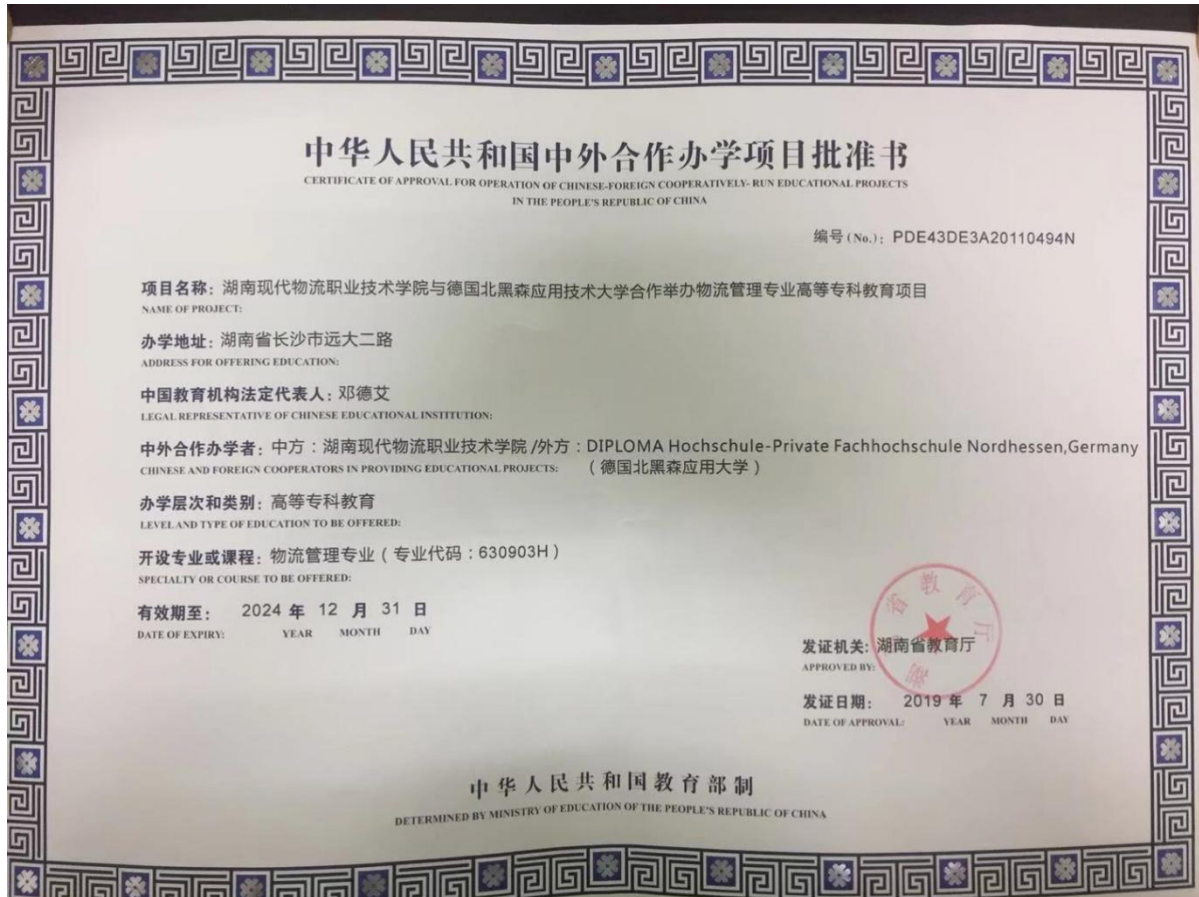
中华人民共和国中外合作办学项目批准书
CERTIFICATE OF APPROVAL FOR OPERATION OF CHINESE-FOREIGN COOPERATIVELY- RUN EDUCATIONAL PROJECTS IN THE PEOPLE'S REPUBLIC OF CHINA

编号(No.): PDE43DE3A20110494N

项目名称: 湖南现代物流职业技术学院与德国北黑森应用技术大学合作举办物流管理专业高等专科教育项目
NAME OF PROJECT:

办学地址: 湖南省长沙市远大二路
ADDRESS FOR OFFERING EDUCATION:

中国教育机构法定代表人: 邓德艾
LEGAL REPRESENTATIVE OF CHINESE EDUCATIONAL INSTITUTION:

中外合作办学者: 中方：湖南现代物流职业技术学院 /外方：DIPLOMA Hochschule-Private Fachhochschule Nordhessen,Germany （德国北黑森应用大学）
CHINESE AND FOREIGN COOPERATORS IN PROVIDING EDUCATIONAL PROJECTS:

办学层次和类别: 高等专科教育
LEVEL AND TYPE OF EDUCATION TO BE OFFERED:

开设专业或课程: 物流管理专业（专业代码：630903H）
SPECIALTY OR COURSE TO BE OFFERED:

有效期至: 2024 年 12 月 31 日
DATE OF EXPIRY: YEAR MONTH DAY

湖南省教育厅

发证机关: 湖南省教育厅
APPROVED BY:

发证日期: 2019 年 7 月 30 日
DATE OF APPROVAL: YEAR MONTH DAY

中华人民共和国教育部制
DETERMINED BY MINISTRY OF EDUCATION OF THE PEOPLE'S REPUBLIC OF CHINA